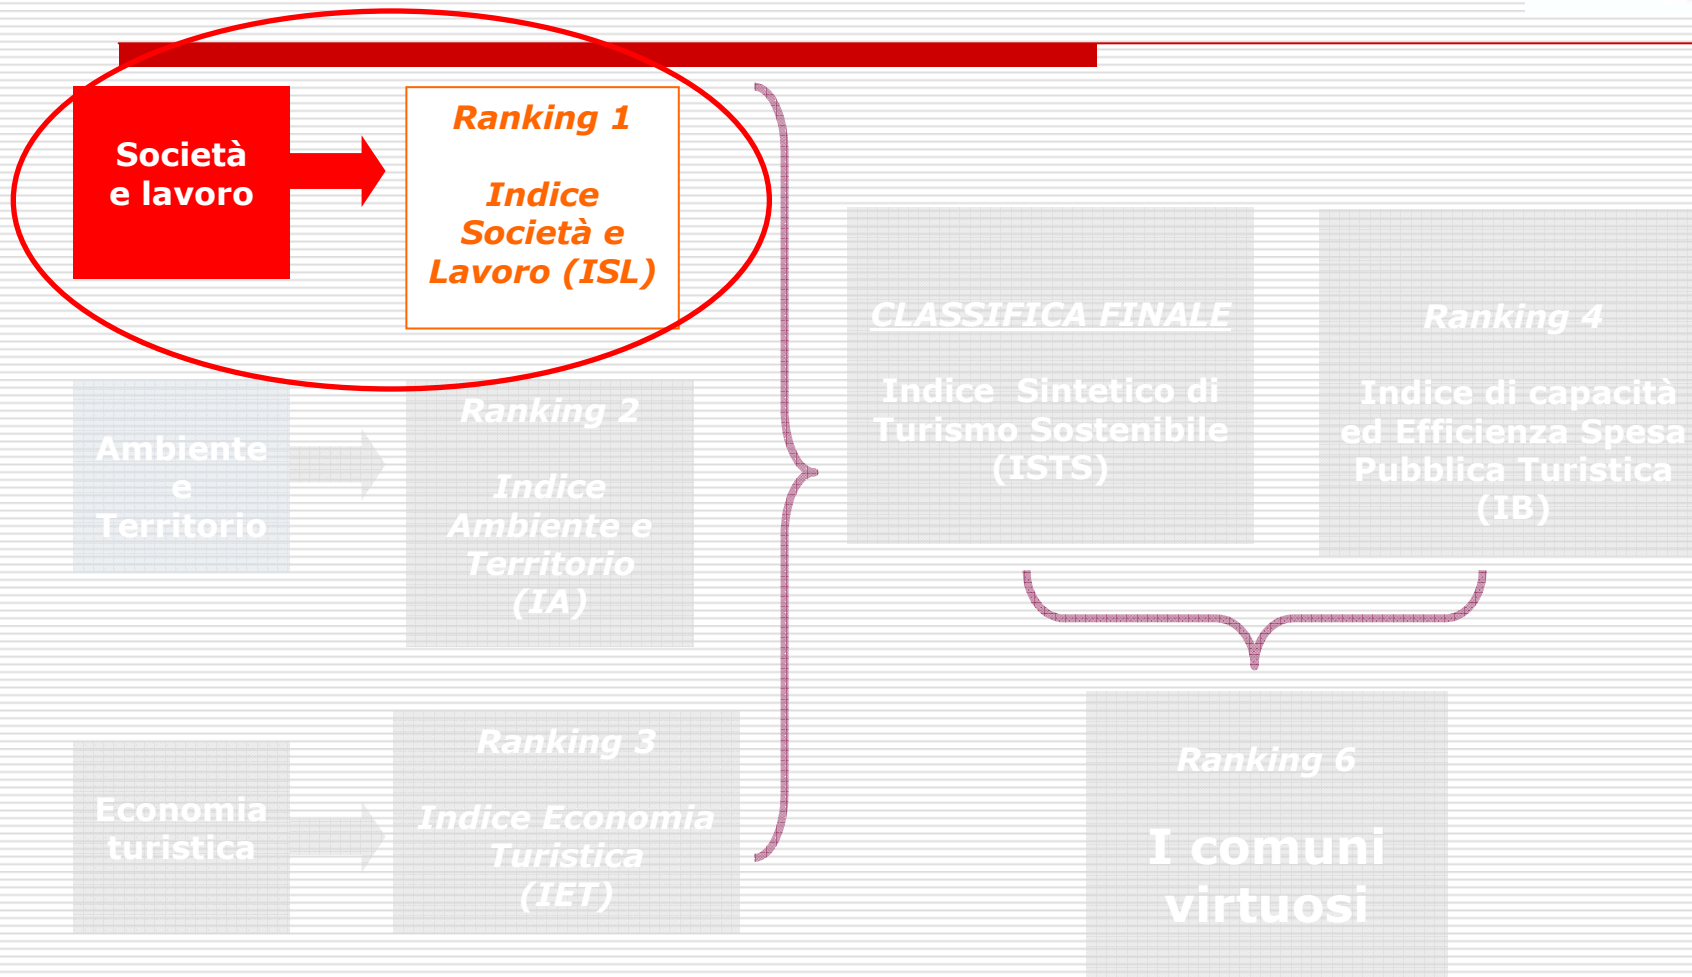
Società e lavoro

Ranking 1

Indice Società e Lavoro (ISL)

Ambiente e Territorio

Ranking 2

Indice Ambiente e Territorio (IA)

Economia turistica

Ranking 3

Indice Economia Turistica (IET)

CLASSIFICA FINALE

Indice Sintetico di Turismo Sostenibile (ISTS)

Ranking 4

Indice di capacità ed Efficienza Spesa Pubblica Turistica (IB)

Ranking 6

I comuni virtuosi